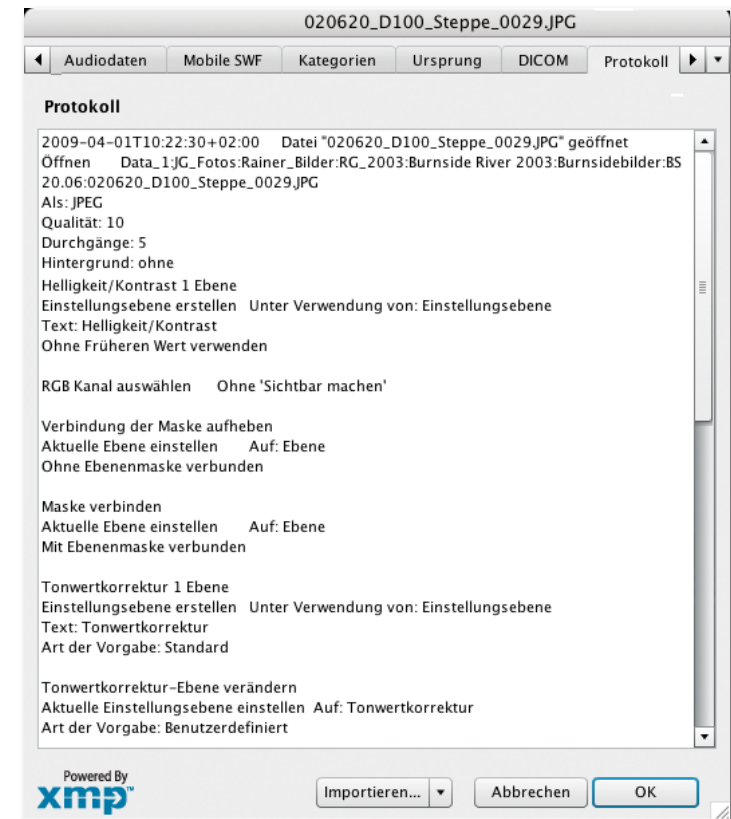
020620_D100_Steppe_0029.JPG

Audiodaten | Mobile SWF | Kategorien | Ursprung | DICOM | Protokoll

Protokoll

2009-04-01T10:22:30+02:00 Datei "020620_D100_Steppe_0029.JPG" geöffnet
Öffnen Data_1:JG_Fotos:Rainer_Bilder:RG_2003:Burnside River 2003:Burnsidebilder:BS 20.06:020620_D100_Steppe_0029.JPG
Als: JPEG
Qualität: 10
Durchgänge: 5
Hintergrund: ohne
Helligkeit/Kontrast 1 Ebene
Einstellungsebene erstellen Unter Verwendung von: Einstellungsebene
Text: Helligkeit/Kontrast
Ohne Früheren Wert verwenden

RGB Kanal auswählen Ohne 'Sichtbar machen'

Verbindung der Maske aufheben
Aktuelle Ebene einstellen Auf: Ebene
Ohne Ebenenmaske verbunden

Maske verbinden
Aktuelle Ebene einstellen Auf: Ebene
Mit Ebenenmaske verbunden

Tonwertkorrektur 1 Ebene
Einstellungsebene erstellen Unter Verwendung von: Einstellungsebene
Text: Tonwertkorrektur
Art der Vorgabe: Standard

Tonwertkorrektur-Ebene verändern
Aktuelle Einstellungsebene einstellen Auf: Tonwertkorrektur
Art der Vorgabe: Benutzerdefiniert

Powered By
xmp

Importieren... | Abbrechen | OK